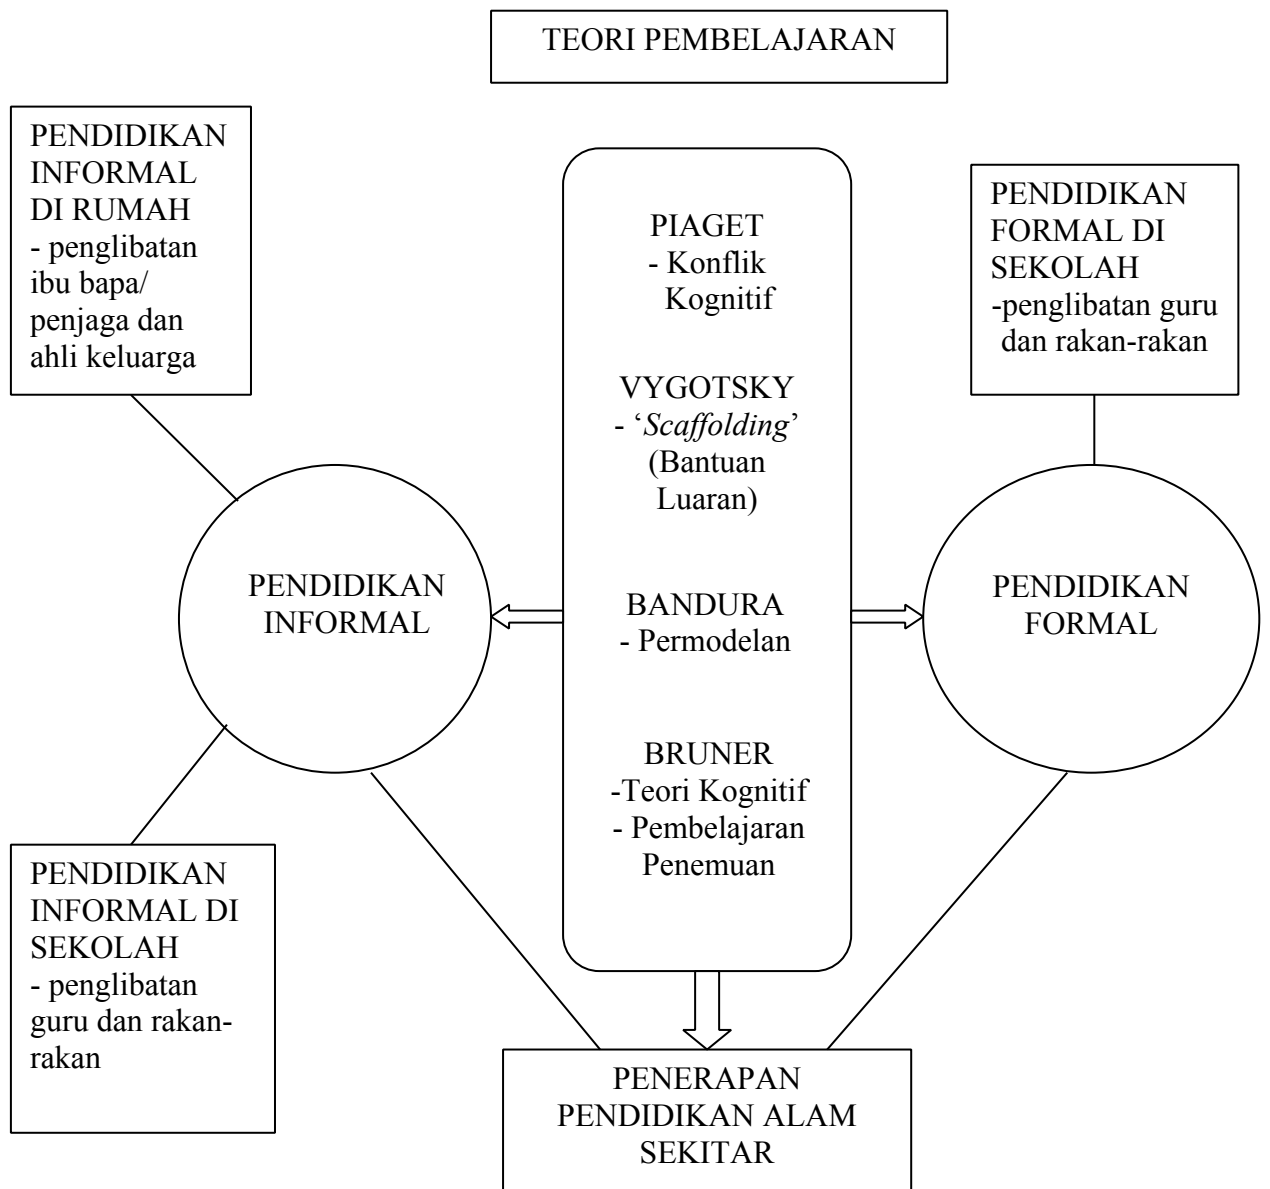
TEORI PEMBELAJARAN

PENDIDIKAN INFORMAL DI RUMAH
- penglibatan ibu bapa/ penjaga dan ahli keluarga

PIAGET
- Konflik Kognitif

VYGOTSKY
- '*Scaffolding*' (Bantuan Luaran)

BANDURA
- Permodelan

BRUNER
-Teori Kognitif
- Pembelajaran Penemuan

PENDIDIKAN FORMAL DI SEKOLAH
-penglibatan guru dan rakan-rakan

PENDIDIKAN INFORMAL

PENDIDIKAN FORMAL

PENDIDIKAN INFORMAL DI SEKOLAH
- penglibatan guru dan rakan-rakan

PENERAPAN PENDIDIKAN ALAM SEKITAR